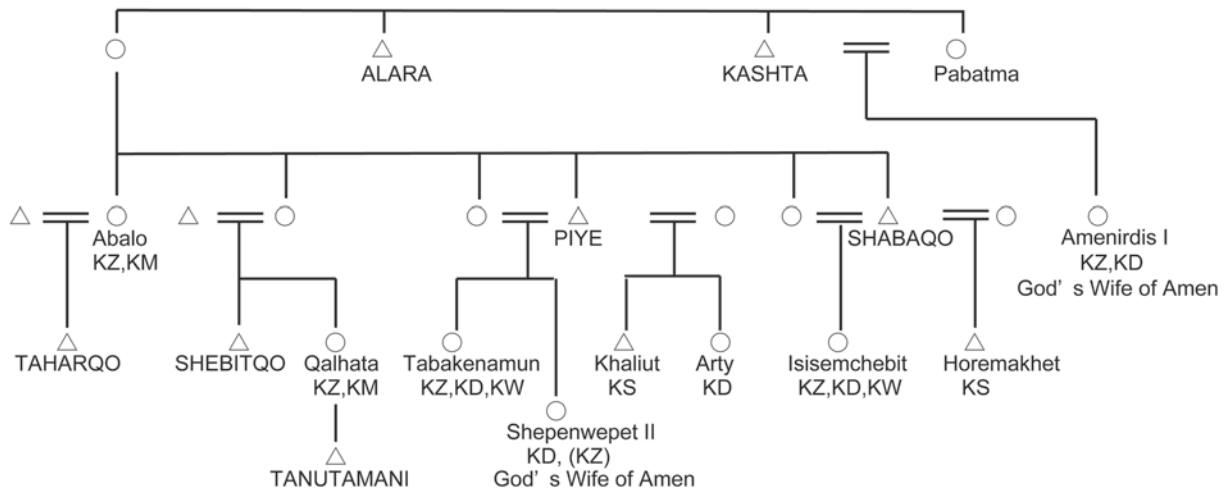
ALARA
KASHTA
Pabatma

Abalo
KZ,KM

PIYE

SHABAQO

Amenirdis I
KZ,KD
God' s Wife of Amen

TAHARQO

SHEBITQO

Qalhata
KZ,KM

Tabakenamun
KZ,KD,KW

Khaliut
KS

Arty
KD

Isisemchebit
KZ,KD,KW

Horemakhet
KS

Shepenwepet II
KD, (KZ)
God' s Wife of Amen

TANUTAMANI